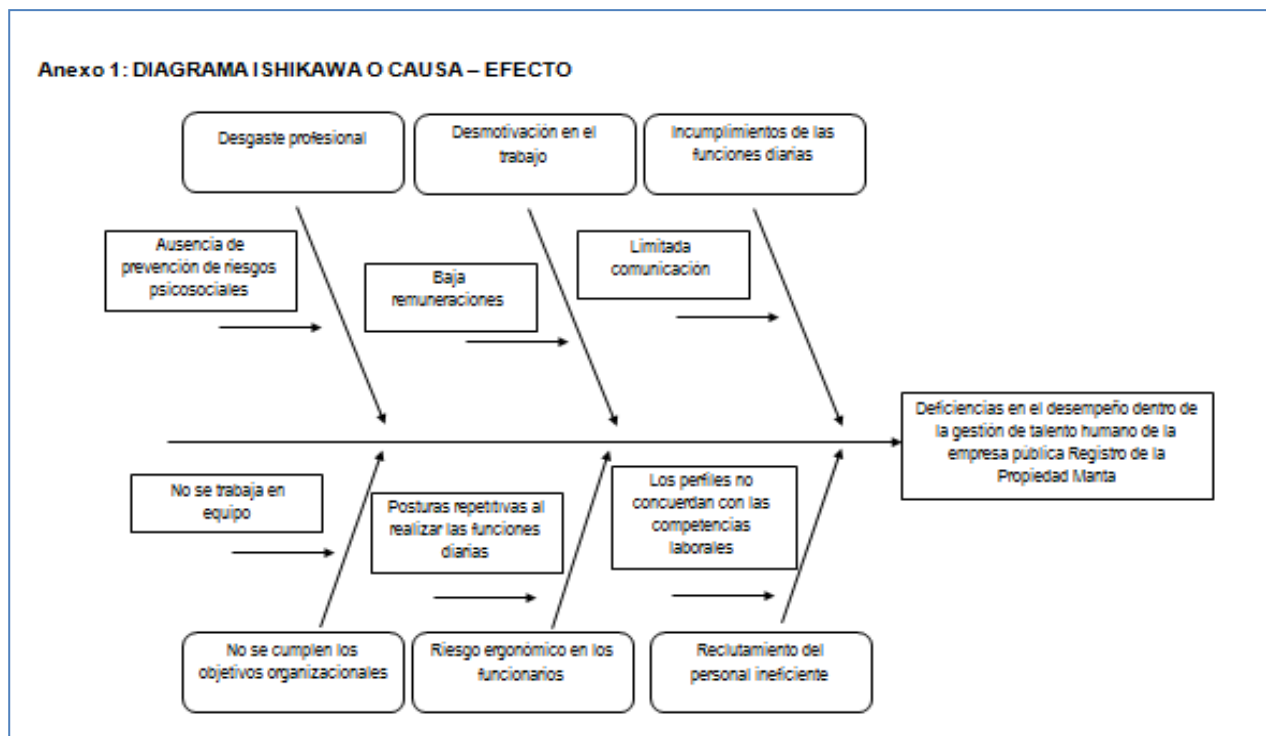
Anexo 1: DIAGRAMA ISHIKAWA O CAUSA – EFECTO

Desgaste profesional

Desmotivación en el trabajo

Incumplimientos de las funciones diarias

Ausencia de prevención de riesgos psicosociales

Baja remuneraciones

Limitada comunicación

Deficiencias en el desempeño dentro de la gestión de talento humano de la empresa pública Registro de la Propiedad Manta

No se trabaja en equipo

Posturas repetitivas al realizar las funciones diarias

Los perfiles no concuerdan con las competencias laborales

No se cumplen los objetivos organizacionales

Riesgo ergonómico en los funcionarios

Reclutamiento del personal ineficiente